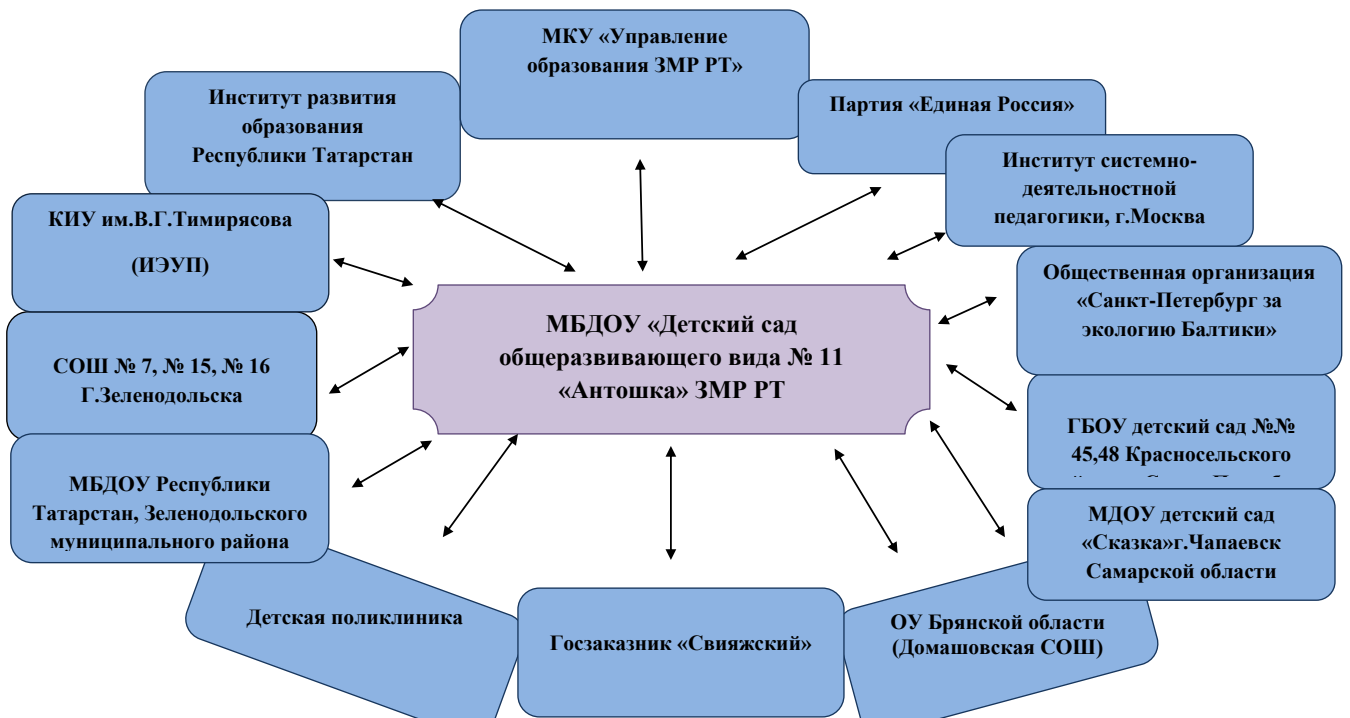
МКУ «Управление образования ЗМР РТ»

Институт развития образования Республики Татарстан

Партия «Единая Россия»

Институт системно-деятельностной педагогики, г.Москва

КИУ им.В.Г.Тимирясова

(ИЭУП)

Общественная организация «Санкт-Петербург за экологию Балтики»

МБДОУ «Детский сад общеразвивающего вида № 11 «Антошка» ЗМР РТ

СОШ № 7, № 15, № 16 Г.Зеленодольска

ГБОУ детский сад №№ 45,48 Красносельского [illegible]

МБДОУ Республики Татарстан, Зеленодольского муниципального района

МДОУ детский сад «Сказка»г.Чапаевск Самарской области

Детская поликлиника

Госзаказник «Свияжский»

ОУ Брянской области (Домашовская СОШ)